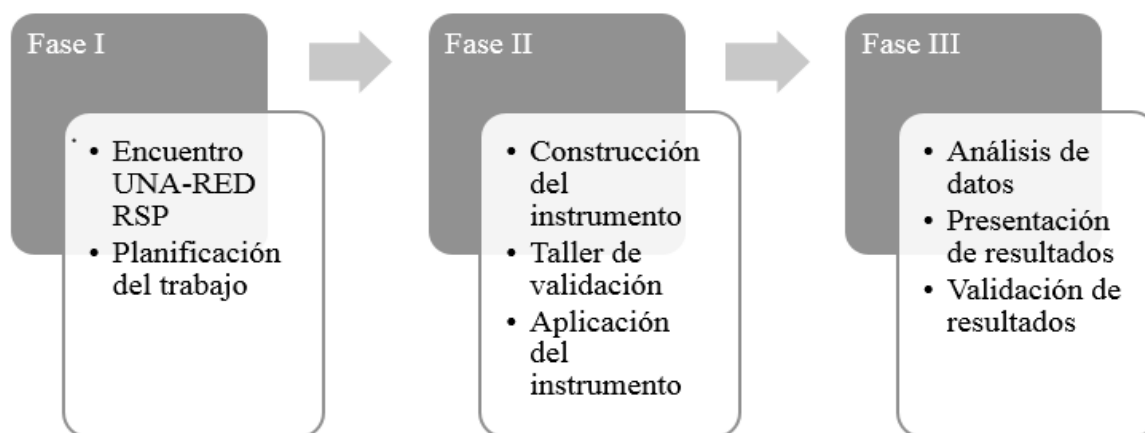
Fase I

- Encuentro UNA-RED RSP
- Planificación del trabajo

Fase II

- Construcción del instrumento
- Taller de validación
- Aplicación del instrumento

Fase III

- Análisis de datos
- Presentación de resultados
- Validación de resultados